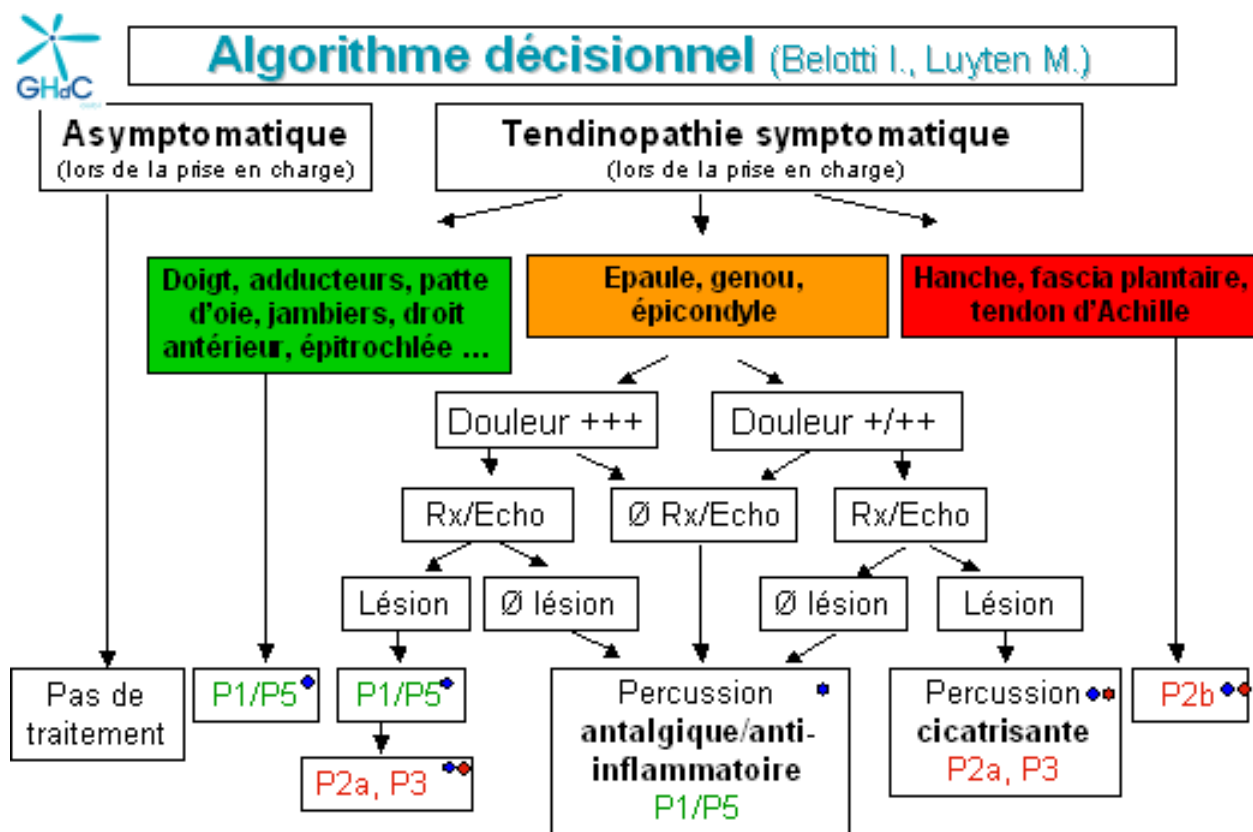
GHdC

Algorithme décisionnel (Belotti I., Luyten M.)

Asymptomatique
(lors de la prise en charge)

Tendinopathie symptomatique
(lors de la prise en charge)

Doigt, adducteurs, patte d'oie, jambiers, droit antérieur, épitrochlée …

Epaule, genou, épicondyle

Hanche, fascia plantaire, tendon d'Achille

Douleur +++

Douleur +/++

Rx/Echo

Ø Rx/Echo

Rx/Echo

Lésion

Ø lésion

Ø lésion

Lésion

Pas de traitement

P1/P5

P1/P5

P2a, P3

Percussion antalgique/anti-inflammatoire P1/P5

Percussion cicatrisante P2a, P3

P2b